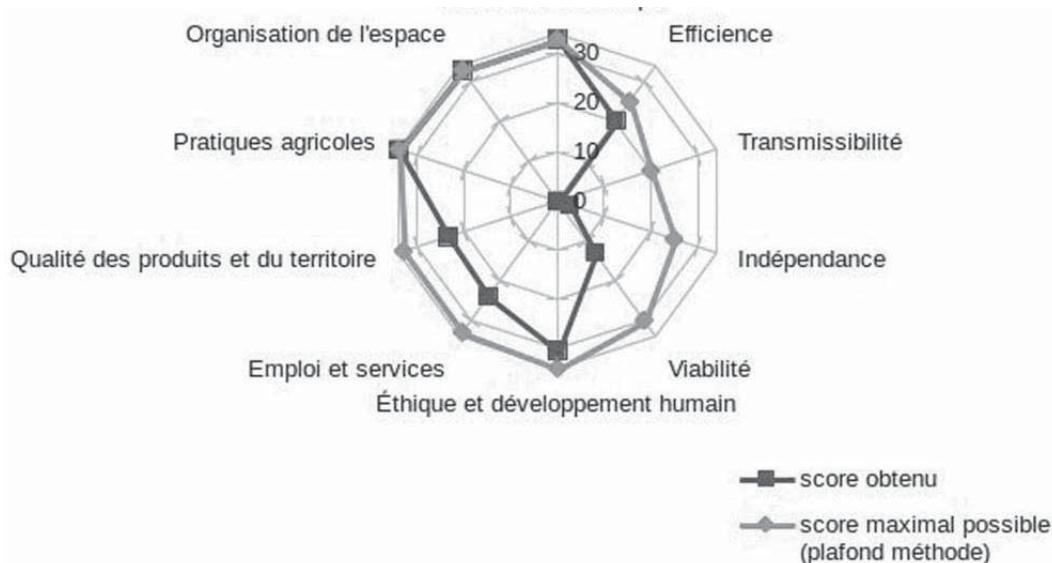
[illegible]

Organisation de l'espace

Efficience

30

20

10

0

Transmissibilité

Pratiques agricoles

Qualité des produits et du territoire

Indépendance

Emploi et services

Viabilité

Éthique et développement humain

score obtenu

score maximal possible (plafond méthode)